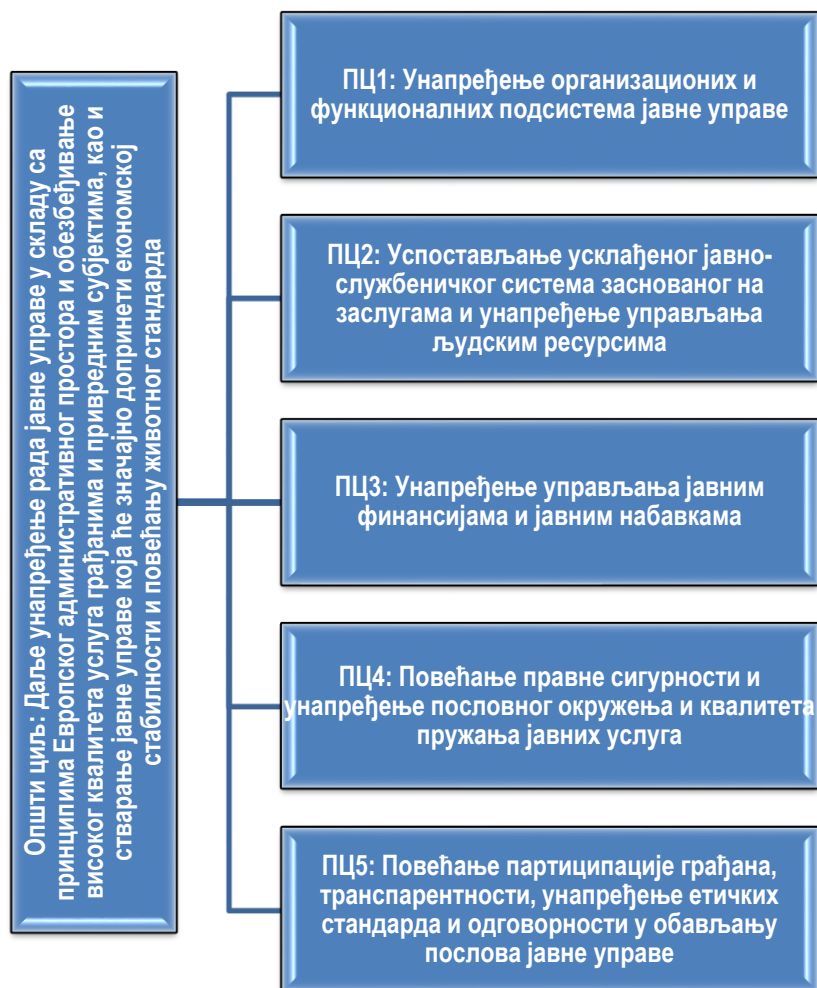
Општи циљ: Даље унапређење рада јавне управе у складу са принципима Европског административног простора и обезбеђивање високог квалитета услуга грађанима и привредним субјектима, као и стварање јавне управе која ће значајно допринети економској стабилности и повећању животног стандарда

ПЦ1: Унапређење организационих и функционалних подсистема јавне управе

ПЦ2: Успостављање усклађеног јавнослужбеничког система заснованог на заслугама и унапређење управљања људским ресурсима

ПЦ3: Унапређење управљања јавним финансијама и јавним набавкама

ПЦ4: Повећање правне сигурности и унапређење пословног окружења и квалитета пружања јавних услуга

ПЦ5: Повећање партиципације грађана, транспарентности, унапређење етичких стандарда и одговорности у обављању послова јавне управе